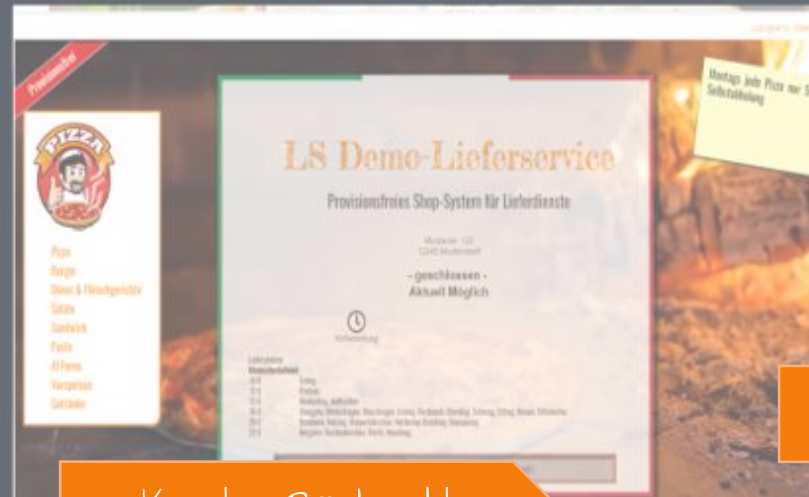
Provisionsfrei

PIZZA

Pizza
Burger
Döner & Fleischgerichte
Salate
Sandwich
Pasta
Al Forno
Vorspeisen
Getränke

LS Demo-Lieferservice

Provisionsfreies Shop-System für Lieferdienste

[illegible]
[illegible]

- geschlossen -
Aktuell Möglich

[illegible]

Montags jede Pizza nur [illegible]
Selbstabholung

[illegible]

K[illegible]